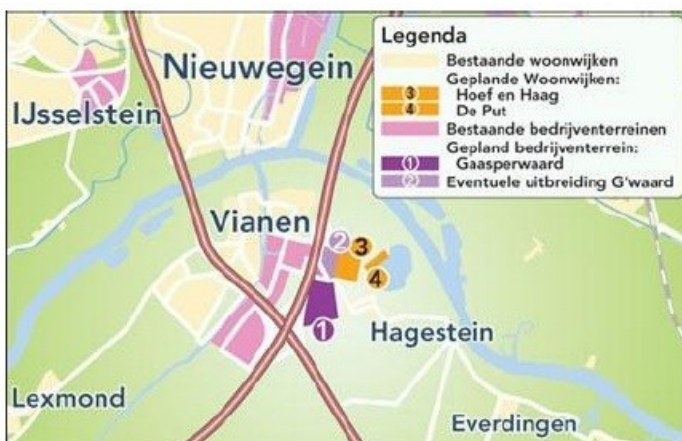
Nieuwegein
IJsselstein
Vianen
Hagestein
Lexmond
Everdingen
2
3
4
1

Legenda
Bestaande woonwijken
Geplande Woonwijken:
3 Hoef en Haag
4 De Put
Bestaande bedrijventerreinen
Gepland bedrijventerrein:
1 Gaasperwaard
2 Eventuele uitbreiding G'waard